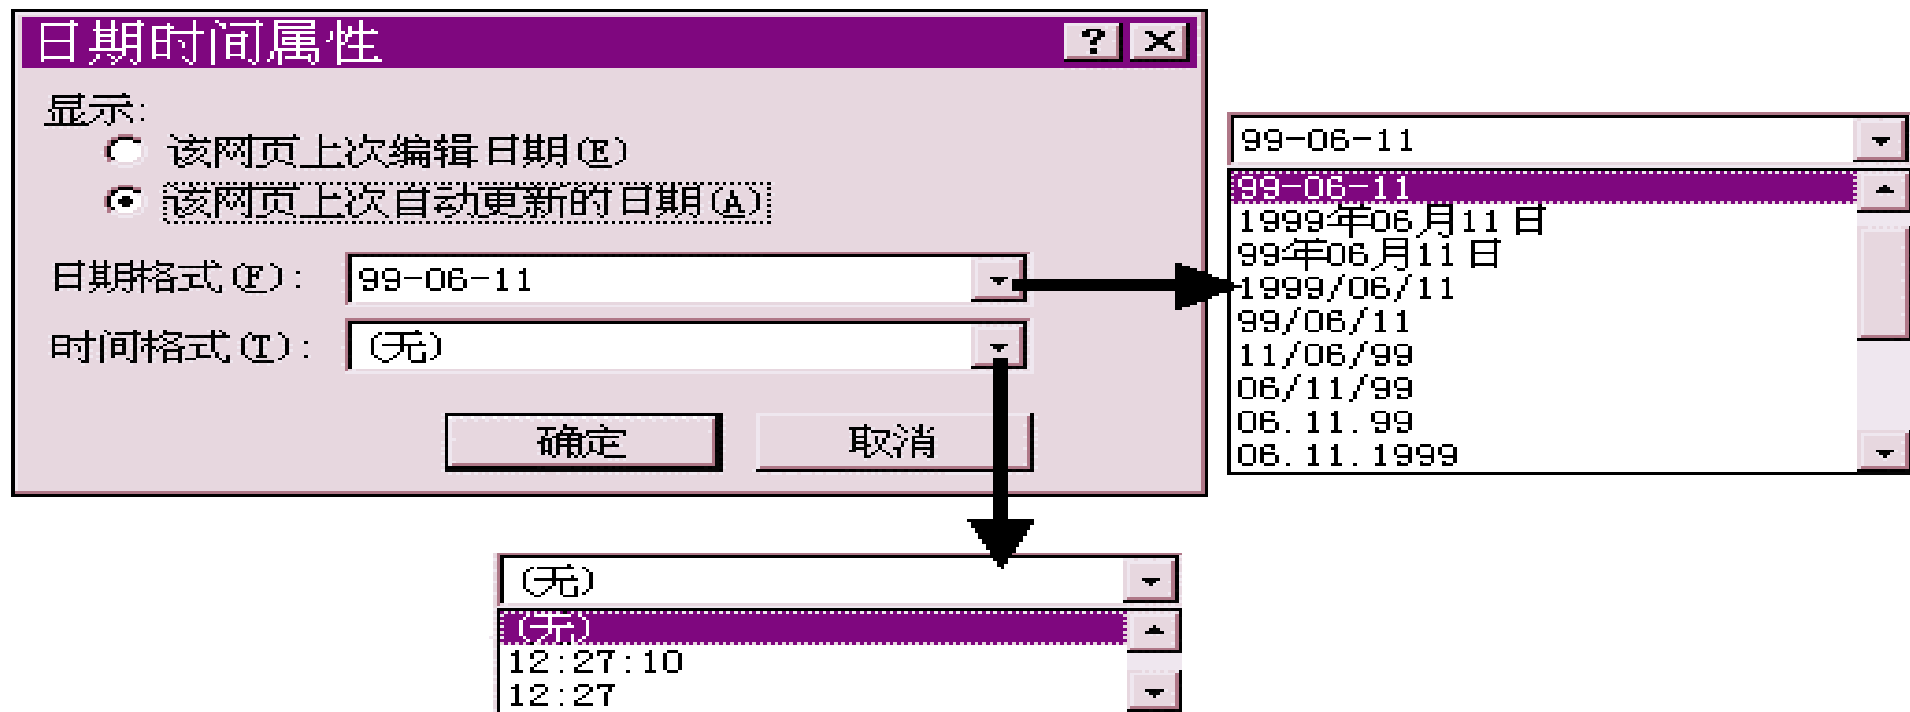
日期时间属性

显示:
该网页上次编辑日期(E)
该网页上次自动更新的日期(A)

日期格式(F): 99-06-11

时间格式(T): (无)

确定
取消

99-06-11

99-06-11
1999年06月11日
99年06月11日
1999/06/11
99/06/11
11/06/99
06/11/99
06. 11. 99
06. 11. 1999

(无)

(无)
12:27:10
12:27